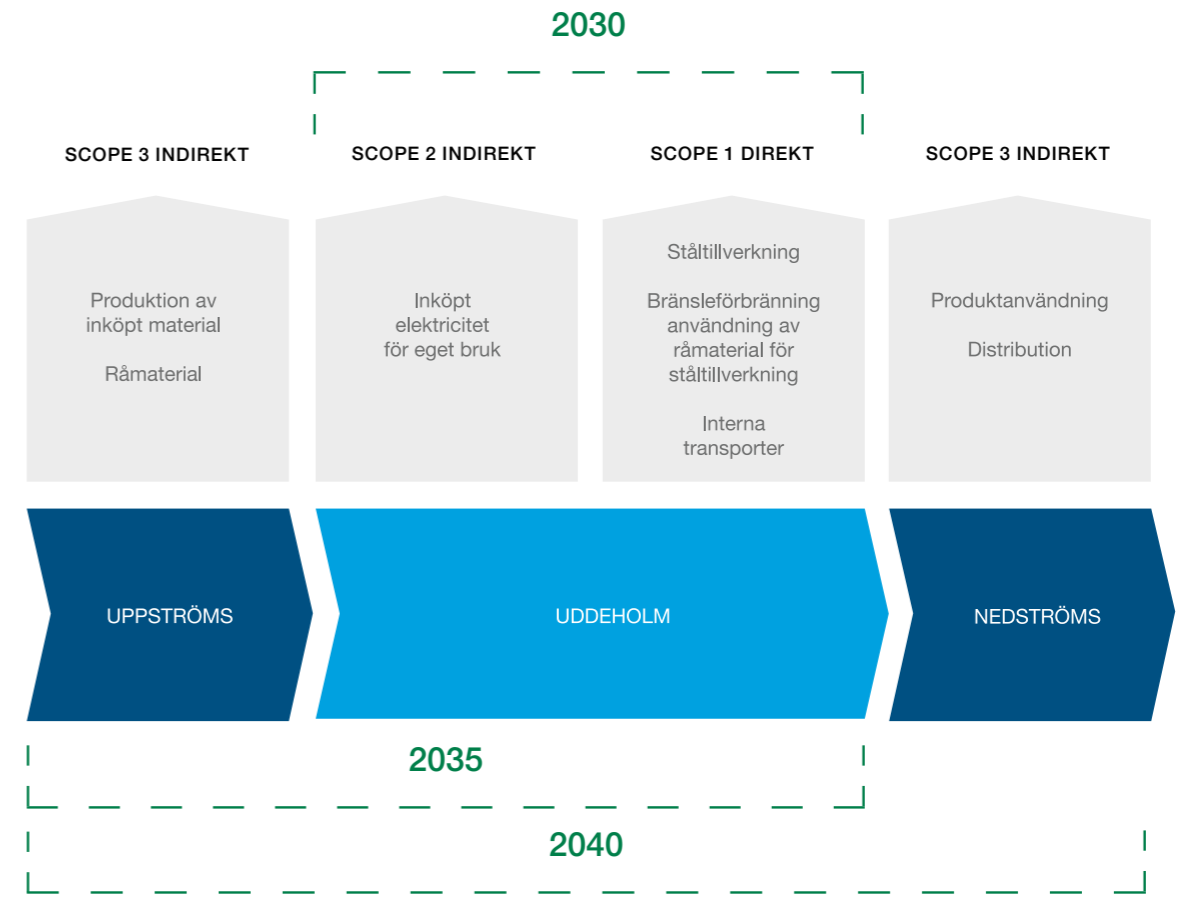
2030

SCOPE 3 INDIREKT

SCOPE 2 INDIREKT

SCOPE 1 DIREKT

SCOPE 3 INDIREKT

Produktion av inköpt material

Råmaterial

Inköpt elektricitet för eget bruk

Ståltillverkning

Bränsleförbränning användning av råmaterial för ståltillverkning

Interna transporter

Produktanvändning

Distribution

UPPSTRÖMS

UDDEHOLM

NEDSTRÖMS

2035

2040